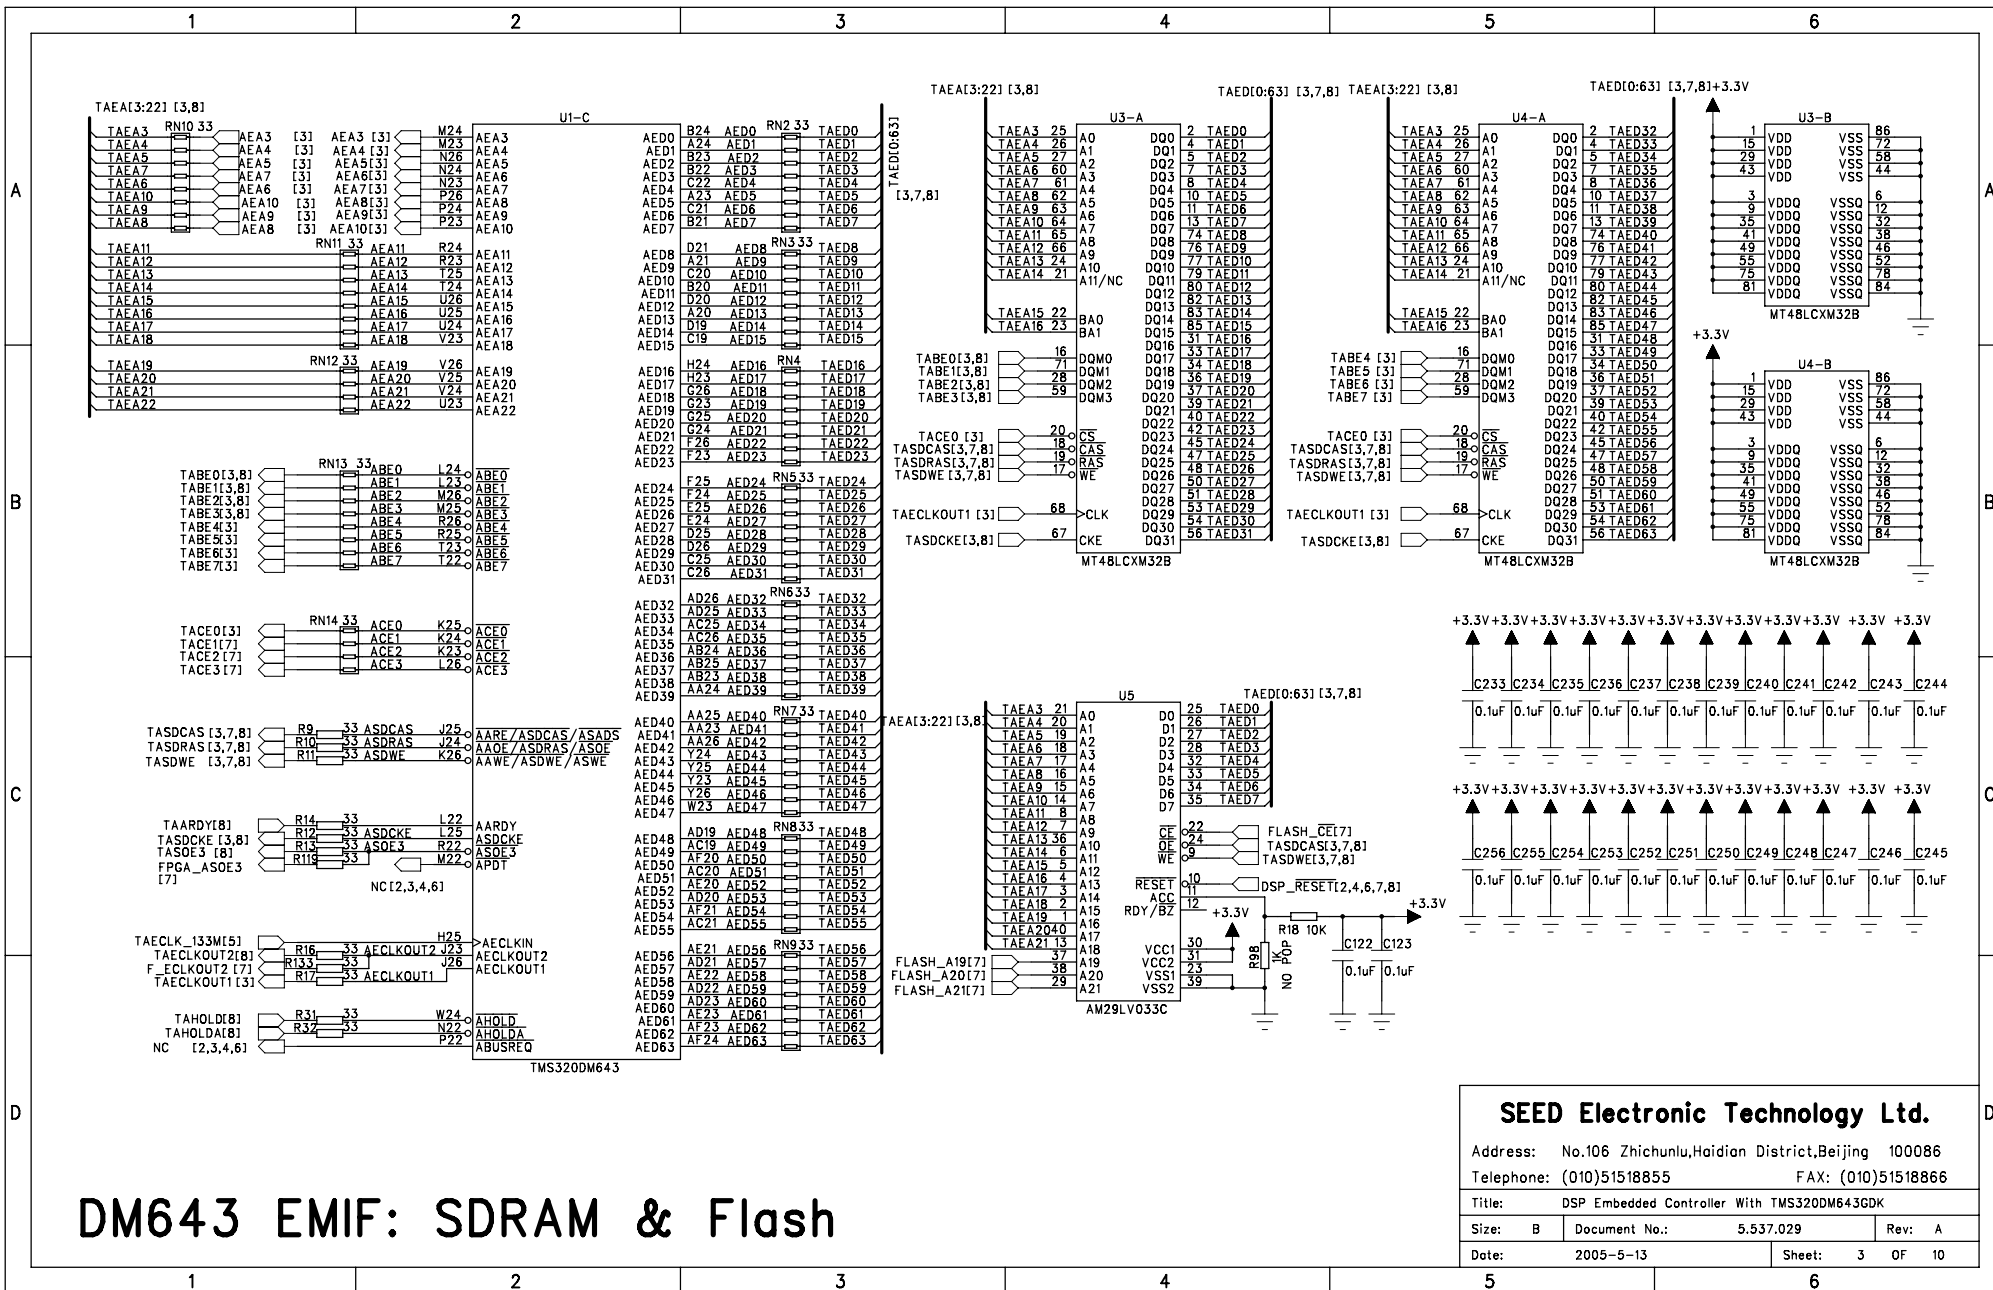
1 2 3 4 5 6

A B C D

TAEA[3:22] [3,8]

RN10 33
TAEA3 AEA3 [3]
TAEA4 AEA4 [3]
TAEA5 AEA5 [3]
TAEA7 AEA7 [3]
TAEA6 AEA6 [3]
TAEA10 AEA10 [3]
TAEA9 AEA9 [3]
TAEA8 AEA8 [3]

U1-C
AEA3 [3] M24 AEA3
AEA4 [3] M23 AEA4
AEA5[3] N26 AEA5
AEA6[3] N24 AEA6
AEA7[3] N23 AEA7
AEA8[3] P26 AEA8
AEA9[3] P24 AEA9
AEA10[3] P23 AEA10

RN11 33
TAEA11 AEA11 R24 AEA11
TAEA12 AEA12 R23 AEA12
TAEA13 AEA13 T25 AEA13
TAEA14 AEA14 T24 AEA14
TAEA15 AEA15 U26 AEA15
TAEA16 AEA16 U25 AEA16
TAEA17 AEA17 U24 AEA17
TAEA18 AEA18 V23 AEA18

RN12 33
TAEA19 AEA19 V26 AEA19
TAEA20 AEA20 V25 AEA20
TAEA21 AEA21 V24 AEA21
TAEA22 AEA22 U23 AEA22

RN13 33
TABE0[3,8] ABE0 L24 ABE0
TABE1[3,8] ABE1 L23 ABE1
TABE2[3,8] ABE2 M26 ABE2
TABE3[3,8] ABE3 M25 ABE3
TABE4[3] ABE4 R26 ABE4
TABE5[3] ABE5 R25 ABE5
TABE6[3] ABE6 T23 ABE6
TABE7[3] ABE7 T22 ABE7

RN14 33
TACE0[3] ACE0 K25 ACE0
TACE1[7] ACE1 K24 ACE1
TACE2 [7] ACE2 K23 ACE2
TACE3 [7] ACE3 L26 ACE3

TASDCAS [3,7,8] R9 33 ASDCAS J25 AARE/ASDCAS/ASADS
TASDRAS [3,7,8] R10 33 ASDRAS J24 AAOE/ASDRAS/ASOE
TASDWE [3,7,8] R11 33 ASDWE K26 AAWE/ASDWE/ASWE

TAARDY[8] R14 33 L22 AARDY
TASDCKE [3,8] R12 33 ASDCKE L25 ASDCKE
TASOE3 [8] R13 33 ASOE3 R22 ASOE3
FPGA_ASOE3 [7] R119 33 M22 APDT
NC[2,3,4,6]

TAECLK_133M[5] H25 AECLKIN
TAECLKOUT2[8] R16 33 AECLKOUT2 J23 AECLKOUT2
F_ECLKOUT2 [7] R133 33 J26 AECLKOUT1
TAECLKOUT1 [3] R17 33 AECLKOUT1

TAHOLD[8] R31 33 W24 AHOLD
TAHOLDA[8] R32 33 N22 AHOLDA
NC [2,3,4,6] P22 ABUSREQ

TMS320DM643

AED0 B24 AED0 RN2 33 TAED0
AED1 A24 AED1 TAED1
AED2 B23 AED2 TAED2
AED3 B22 AED3 TAED3
AED4 C22 AED4 TAED4
AED5 A23 AED5 TAED5
AED6 C21 AED6 TAED6
AED7 B21 AED7 TAED7
AED8 D21 AED8 RN3 33 TAED8
AED9 A21 AED9 TAED9
AED10 C20 AED10 TAED10
AED11 B20 AED11 TAED11
AED12 D20 AED12 TAED12
AED13 A20 AED13 TAED13
AED14 D19 AED14 TAED14
AED15 C19 AED15 TAED15
AED16 H24 AED16 RN4 TAED16
AED17 H23 AED17 TAED17
AED18 C26 AED18 TAED18
AED19 C23 AED19 TAED19
AED20 G25 AED20 TAED20
AED21 G24 AED21 TAED21
AED22 F26 AED22 TAED22
AED23 F23 AED23 TAED23
AED24 F25 AED24 RN5 33 TAED24
AED25 F24 AED25 TAED25
AED26 E25 AED26 TAED26
AED27 E24 AED27 TAED27
AED28 D25 AED28 TAED28
AED29 D26 AED29 TAED29
AED30 C25 AED30 TAED30
AED31 C26 AED31 TAED31
AED32 AD26 AED32 RN6 33 TAED32
AED33 AD25 AED33 TAED33
AED34 AC25 AED34 TAED34
AED35 AC26 AED35 TAED35
AED36 AB24 AED36 TAED36
AED37 AB25 AED37 TAED37
AED38 AB23 AED38 TAED38
AED39 AA24 AED39 TAED39
AED40 AA25 AED40 RN7 33 TAED40
AED41 AA23 AED41 TAED41
AED42 AA26 AED42 TAED42
AED43 Y24 AED43 TAED43
AED44 Y25 AED44 TAED44
AED45 Y23 AED45 TAED45
AED46 Y26 AED46 TAED46
AED47 W23 AED47 TAED47
AED48 AD19 AED48 RN8 33 TAED48
AED49 AC19 AED49 TAED49
AED50 AF20 AED50 TAED50
AED51 AC20 AED51 TAED51
AED52 AE20 AED52 TAED52
AED53 AD20 AED53 TAED53
AED54 AF21 AED54 TAED54
AED55 AC21 AED55 TAED55
AED56 AE21 AED56 RN9 33 TAED56
AED57 AD21 AED57 TAED57
AED58 AE22 AED58 TAED58
AED59 AD22 AED59 TAED59
AED60 AD23 AED60 TAED60
AED61 AE23 AED61 TAED61
AED62 AF23 AED62 TAED62
AED63 AF24 AED63 TAED63

TAED[0:63] [3,7,8]

TAEA[3:22] [3,8] U3-A TAED[0:63] [3,7,8]
TAEA3 25 A0 DQ0 2 TAED0
TAEA4 26 A1 DQ1 4 TAED1
TAEA5 27 A2 DQ2 5 TAED2
TAEA6 60 A3 DQ3 7 TAED3
TAEA7 61 A4 DQ4 8 TAED4
TAEA8 62 A5 DQ5 10 TAED5
TAEA9 63 A6 DQ6 11 TAED6
TAEA10 64 A7 DQ7 13 TAED7
TAEA11 65 A8 DQ8 74 TAED8
TAEA12 66 A9 DQ9 76 TAED9
TAEA13 24 A10 DQ10 77 TAED10
TAEA14 21 A11/NC DQ11 79 TAED11
DQ12 80 TAED12
DQ13 82 TAED13
TAEA15 22 BA0 DQ14 83 TAED14
TAEA16 23 BA1 DQ15 85 TAED15
DQ16 31 TAED16
TABE0[3,8] 16 DQM0 DQ17 33 TAED17
TABE1[3,8] 71 DQM1 DQ18 34 TAED18
TABE2[3,8] 28 DQM2 DQ19 36 TAED19
TABE3[3,8] 59 DQM3 DQ20 37 TAED20
DQ21 39 TAED21
DQ22 40 TAED22
TACE0 [3] 20 CS DQ23 42 TAED23
TASDCAS[3,7,8] 18 CAS DQ24 45 TAED24
TASDRAS[3,7,8] 19 RAS DQ25 47 TAED25
TASDWE [3,7,8] 17 WE DQ26 48 TAED26
DQ27 50 TAED27
DQ28 51 TAED28
TAECLKOUT1 [3] 68 CLK DQ29 53 TAED29
DQ30 54 TAED30
TASDCKE[3,8] 67 CKE DQ31 56 TAED31
MT48LCXM32B

TAEA[3:22] [3,8] U4-A TAED[0:63] [3,7,8]
TAEA3 25 A0 DQ0 2 TAED32
TAEA4 26 A1 DQ1 4 TAED33
TAEA5 27 A2 DQ2 5 TAED34
TAEA6 60 A3 DQ3 7 TAED35
TAEA7 61 A4 DQ4 8 TAED36
TAEA8 62 A5 DQ5 10 TAED37
TAEA9 63 A6 DQ6 11 TAED38
TAEA10 64 A7 DQ7 13 TAED39
TAEA11 65 A8 DQ8 74 TAED40
TAEA12 66 A9 DQ9 76 TAED41
TAEA13 24 A10 DQ10 77 TAED42
TAEA14 21 A11/NC DQ11 79 TAED43
DQ12 80 TAED44
DQ13 82 TAED45
TAEA15 22 BA0 DQ14 83 TAED46
TAEA16 23 BA1 DQ15 85 TAED47
DQ16 31 TAED48
TABE4 [3] 16 DQM0 DQ17 33 TAED49
TABE5 [3] 71 DQM1 DQ18 34 TAED50
TABE6 [3] 28 DQM2 DQ19 36 TAED51
TABE7 [3] 59 DQM3 DQ20 37 TAED52
DQ21 39 TAED53
DQ22 40 TAED54
TACE0 [3] 20 CS DQ23 42 TAED55
TASDCAS[3,7,8] 18 CAS DQ24 45 TAED56
TASDRAS[3,7,8] 19 RAS DQ25 47 TAED57
TASDWE[3,7,8] 17 WE DQ26 48 TAED58
DQ27 50 TAED59
DQ28 51 TAED60
TAECLKOUT1 [3] 68 CLK DQ29 53 TAED61
DQ30 54 TAED62
TASDCKE[3,8] 67 CKE DQ31 56 TAED63
MT48LCXM32B

+3.3V U3-B
1 VDD VSS 86
15 VDD VSS 72
29 VDD VSS 58
43 VDD VSS 44
3 VDDQ VSSQ 6
9 VDDQ VSSQ 12
35 VDDQ VSSQ 32
41 VDDQ VSSQ 38
49 VDDQ VSSQ 46
55 VDDQ VSSQ 52
75 VDDQ VSSQ 78
81 VDDQ VSSQ 84
MT48LCXM32B

+3.3V U4-B
1 VDD VSS 86
15 VDD VSS 72
29 VDD VSS 58
43 VDD VSS 44
3 VDDQ VSSQ 6
9 VDDQ VSSQ 12
35 VDDQ VSSQ 32
41 VDDQ VSSQ 38
49 VDDQ VSSQ 46
55 VDDQ VSSQ 52
75 VDDQ VSSQ 78
81 VDDQ VSSQ 84
MT48LCXM32B

+3.3V +3.3V +3.3V +3.3V +3.3V +3.3V +3.3V +3.3V +3.3V +3.3V +3.3V +3.3V
C233 C234 C235 C236 C237 C238 C239 C240 C241 C242 C243 C244
0.1uF 0.1uF 0.1uF 0.1uF 0.1uF 0.1uF 0.1uF 0.1uF 0.1uF 0.1uF 0.1uF 0.1uF

+3.3V +3.3V +3.3V +3.3V +3.3V +3.3V +3.3V +3.3V +3.3V +3.3V +3.3V +3.3V
C256 C255 C254 C253 C252 C251 C250 C249 C248 C247 C246 C245
0.1uF 0.1uF 0.1uF 0.1uF 0.1uF 0.1uF 0.1uF 0.1uF 0.1uF 0.1uF 0.1uF 0.1uF

TAEA[3:22] [3,8] U5 TAED[0:63] [3,7,8]
TAEA3 21 A0 D0 25 TAED0
TAEA4 20 A1 D1 26 TAED1
TAEA5 19 A2 D2 27 TAED2
TAEA6 18 A3 D3 28 TAED3
TAEA7 17 A4 D4 32 TAED4
TAEA8 16 A5 D5 33 TAED5
TAEA9 15 A6 D6 34 TAED6
TAEA10 14 A7 D7 35 TAED7
TAEA11 8 A8
TAEA12 7 A9 CE 22 FLASH_CE[7]
TAEA13 36 A10 OE 24 TASDCAS[3,7,8]
TAEA14 6 A11 WE 9 TASDWE[3,7,8]
TAEA15 5 A12
TAEA16 4 A13 RESET 10 DSP_RESET[2,4,6,7,8]
TAEA17 3 A14 ACC 11
TAEA18 2 A15 RDY/BZ 12 +3.3V
TAEA19 1 A16 R18 10K +3.3V
TAEA20 40 A17
TAEA21 13 A18 VCC1 30
FLASH_A19[7] 38 A19 VCC2 31 R98 1K NO POP C122 C123
FLASH_A20[7] 37 A20 VSS1 23 0.1uF 0.1uF
FLASH_A21[7] 29 A21 VSS2 39
AM29LV033C

SEED Electronic Technology Ltd.
Address: No.106 Zhichunlu,Haidian District,Beijing 100086
Telephone: (010)51518855 FAX: (010)51518866
Title: DSP Embedded Controller With TMS320DM643GDK
Size: B Document No.: 5.537.029 Rev: A
Date: 2005-5-13 Sheet: 3 OF 10

DM643 EMIF: SDRAM & Flash